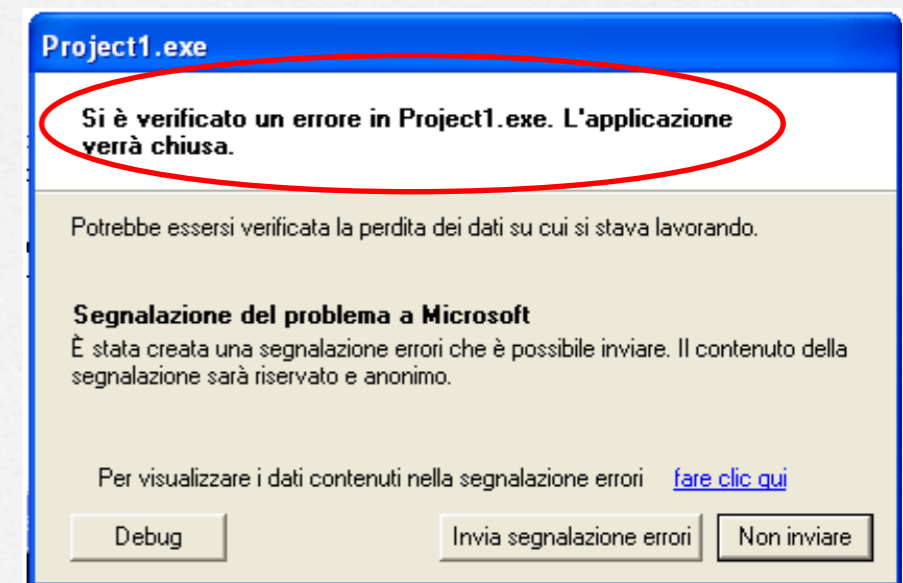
Project1.exe

Si è verificato un errore in Project1.exe. L'applicazione verrà chiusa.

Potrebbe essersi verificata la perdita dei dati su cui si stava lavorando.

Segnalazione del problema a Microsoft
È stata creata una segnalazione errori che è possibile inviare. Il contenuto della segnalazione sarà riservato e anonimo.

Per visualizzare i dati contenuti nella segnalazione errori fare clic qui

Debug

Invia segnalazione errori

Non inviare